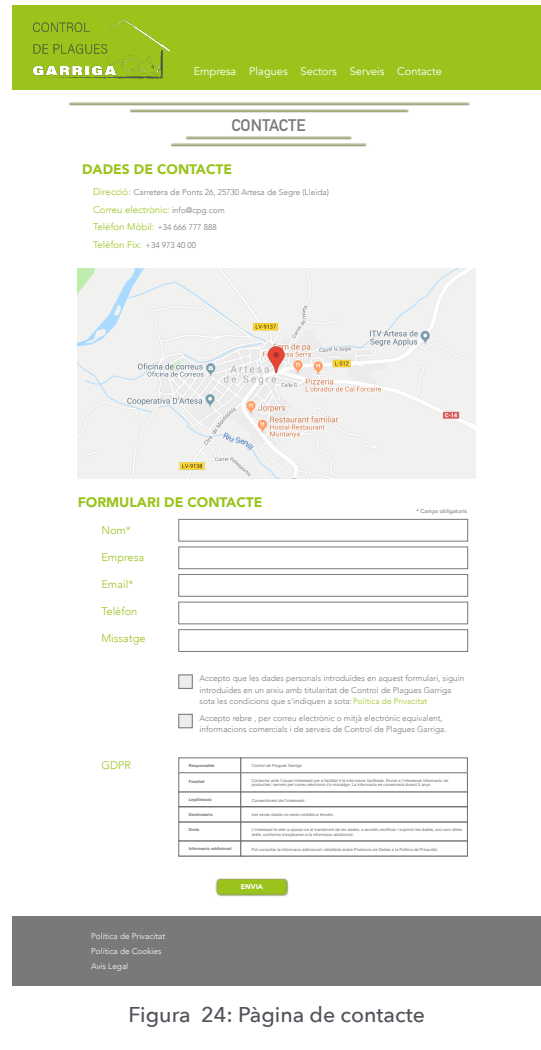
CONTROL
DE PLAGUES
GARRIGA

Empresa Plagues Sectors Serveis Contacte

CONTACTE

DADES DE CONTACTE

Direcció: Carretera de Ponts 26, 25730 Artesa de Segre (Lleida)

Correu electrònic: info@cpg.com

Telèfon Mòbil: +34 666 777 888

Telèfon Fix: +34 973 40 00

LV-9137
Forn de pa
Artesa de Segre
Oficina de correus
Oficina de Correos
ITV Artesa de Segre Applus
L-512
Pizzeria
L'obrador de Cal Forcaire
Cooperativa D'Artesa
Jorpers
Restaurant familiar
Hostal-Restaurant Montanya
Riu Sernell
C-14
LV-9138

FORMULARI DE CONTACTE

* Camps obligatoris

Nom*

Empresa

Email*

Telèfon

Missatge

Accepto que les dades personals introduïdes en aquest formulari, siguin introduïdes en un arxiu amb titularitat de Control de Plagues Garriga sota les condicions que s'indiquen a sota: Política de Privacitat

Accepto rebre , per correu electrònic o mitjà electrònic equivalent, informacions comercials i de serveis de Control de Plagues Garriga.

GDPR

| Responsable | Control de Plagues Garriga |
|---|---|
| Finalitat | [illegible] |
| Legitimació | Consentiment de l'interessat. |
| Destinataris | Les seves dades no seran cedides a tercers. |
| Drets | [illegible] |
| Informació addicional | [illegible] |

ENVIA

Política de Privacitat
Política de Cookies
Avís Legal

Figura 24: Pàgina de contacte